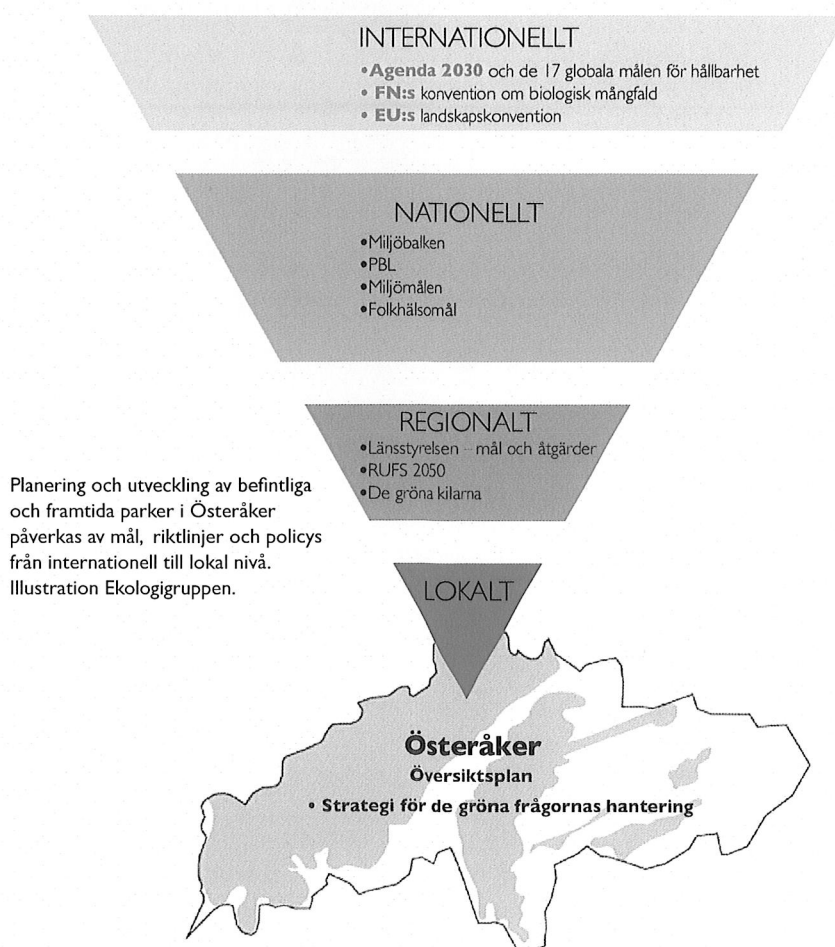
INTERNATIONELLT
•Agenda 2030 och de 17 globala målen för hållbarhet
• FN:s konvention om biologisk mångfald
• EU:s landskapskonvention

NATIONELLT
•Miljöbalken
•PBL
•Miljömålen
•Folkhälsomål

REGIONALT
•Länsstyrelsen – mål och åtgärder
•RUFS 2050
•De gröna kilarna

Planering och utveckling av befintliga och framtida parker i Österåker påverkas av mål, riktlinjer och policys från internationell till lokal nivå. Illustration Ekologigruppen.

LOKALT

Österåker
Översiktsplan
• Strategi för de gröna frågornas hantering